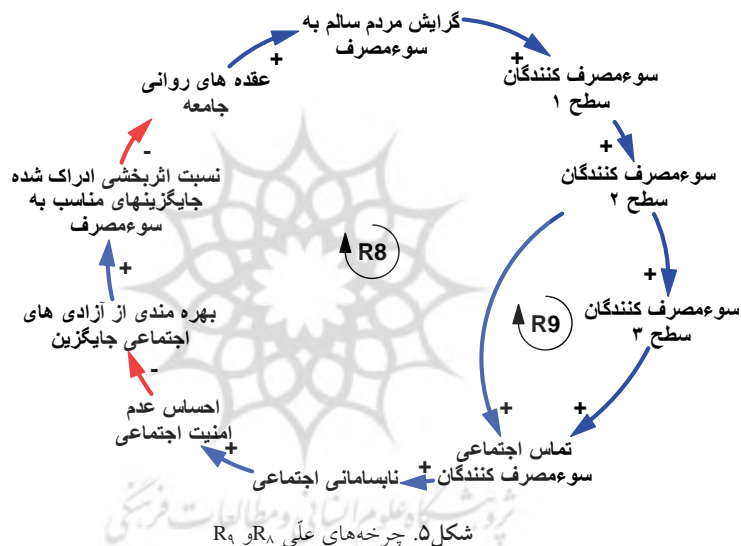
گرایش مردم سالم به سوءمصرف

+

سوءمصرف کنندگان سطح ۱

+

سوءمصرف کنندگان سطح ۲

+

سوءمصرف کنندگان سطح ۳

+

+

تماس اجتماعی سوءمصرف کنندگان

+

نابسامانی اجتماعی

احساس عدم امنیت اجتماعی

-

بهره مندی از آزادی های اجتماعی جایگزین

+

نسبت اثربخشی ادراک شده جایگزینهای مناسب به سوءمصرف

-

عقده های روانی جامعه

+

R8

R9

شکل۵. چرخه‌های علّی $R_8$ و $R_9$